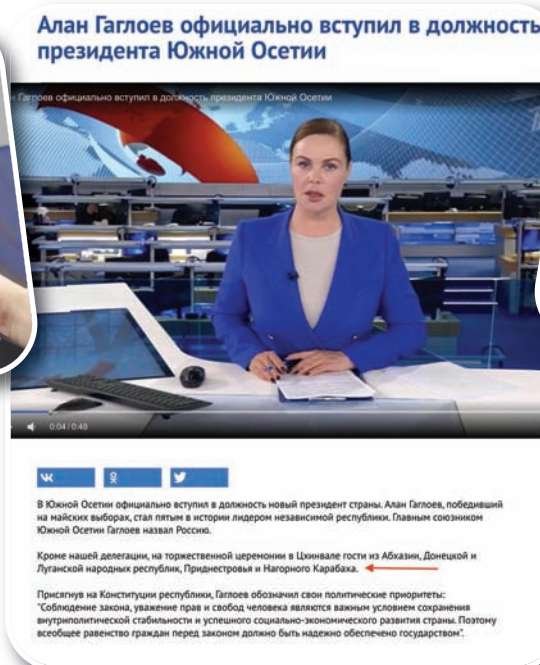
Алан Гаглоев официально вступил в должность президента Южной Осетии

Гаглоев официально вступил в должность президента Южной Осетии

0:04 / 0:48

В Южной Осетии официально вступил в должность новый президент страны. Алан Гаглоев, победивший на майских выборах, стал пятым в истории лидером независимой республики. Главным союзником Южной Осетии Гаглоев назвал Россию.

Кроме нашей делегации, на торжественной церемонии в Цхинвале гости из Абхазии, Донецкой и Луганской народных республик, Приднестровья и Нагорного Карабаха.

Присягнув на Конституции республики, Гаглоев обозначил свои политические приоритеты: "Соблюдение закона, уважение прав и свобод человека являются важным условием сохранения внутриполитической стабильности и успешного социально-экономического развития страны. Поэтому всеобщее равенство граждан перед законом должно быть надежно обеспечено государством".